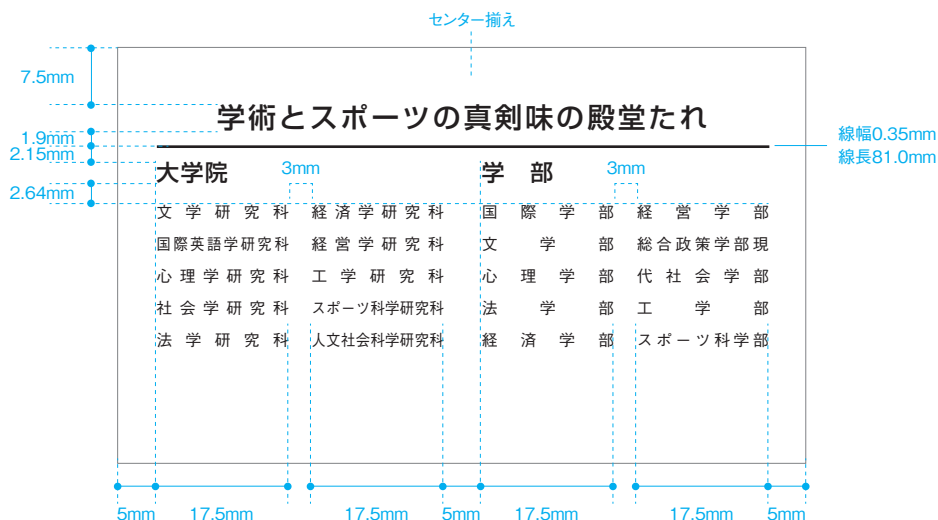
センター揃え

7.5mm

学術とスポーツの真剣味の殿堂たれ

1.9mm
2.15mm
2.64mm

線幅0.35mm
線長81.0mm

大学院

3mm

学　部

3mm

文学研究科
国際英語学研究科
心理学研究科
社会学研究科
法学研究科

経済学研究科
経営学研究科
工学研究科
スポーツ科学研究科
人文社会科学研究科

国際学部
文学部
心理学部
法学部
経済学部

経営学部
総合政策学部現
代社会学部
工学部
スポーツ科学部

5mm　17.5mm　17.5mm　5mm　17.5mm　17.5mm　5mm